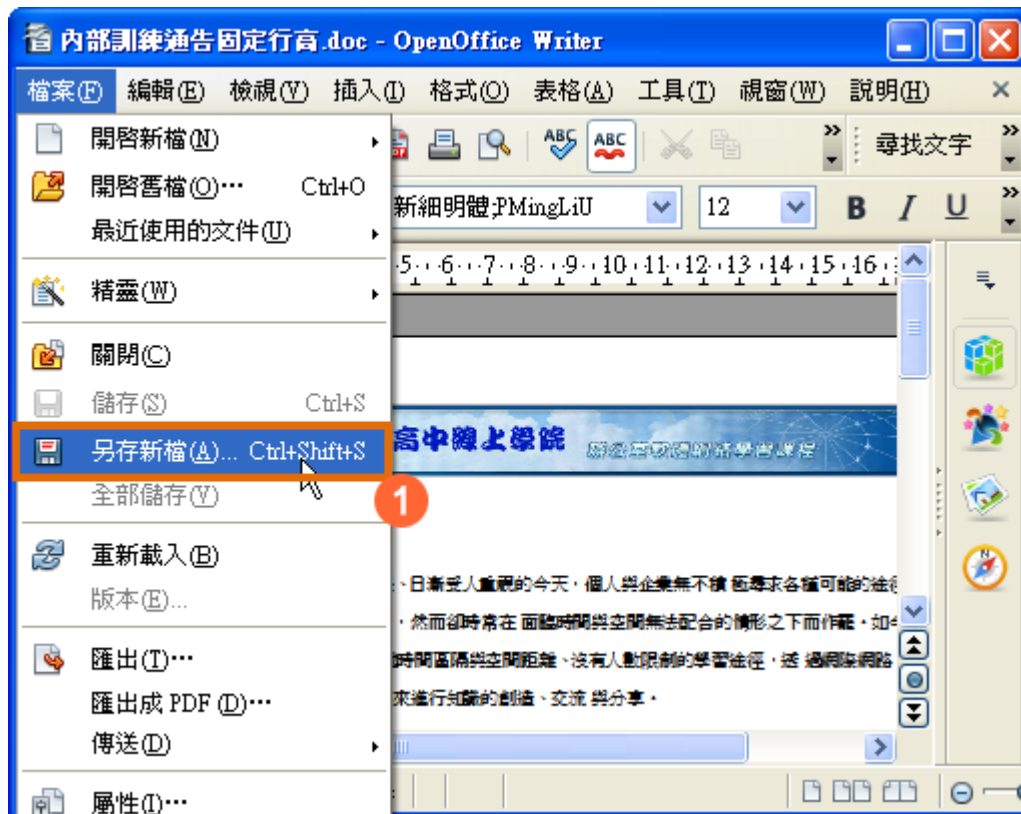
內部訓練通告固定行高.doc - OpenOffice Writer

檔案(F) 編輯(E) 檢視(V) 插入(I) 格式(O) 表格(A) 工具(T) 視窗(W) 說明(H)

開啟新檔(N)
開啟舊檔(O)… Ctrl+O
最近使用的文件(U)
精靈(W)
關閉(C)
儲存(S) Ctrl+S
另存新檔(A)… Ctrl+Shift+S
全部儲存(V)
重新載入(B)
版本(E)…
匯出(T)…
匯出成 PDF (D)…
傳送(D)
屬性(I)…

1

尋找文字

新細明體;PMingLiU 12

B I U

5 6 7 8 9 10 11 12 13 14 15 16

高中線上學院

、日漸受人重視的今天，個人與企業無不積極尋求各種可能的途徑

，然而卻時常在面臨時間與空間無法配合的情形之下而作罷。如今

時間區隔與空間距離、沒有人數限制的學習途徑，透過網際網路

來進行知識的創造、交流與分享。